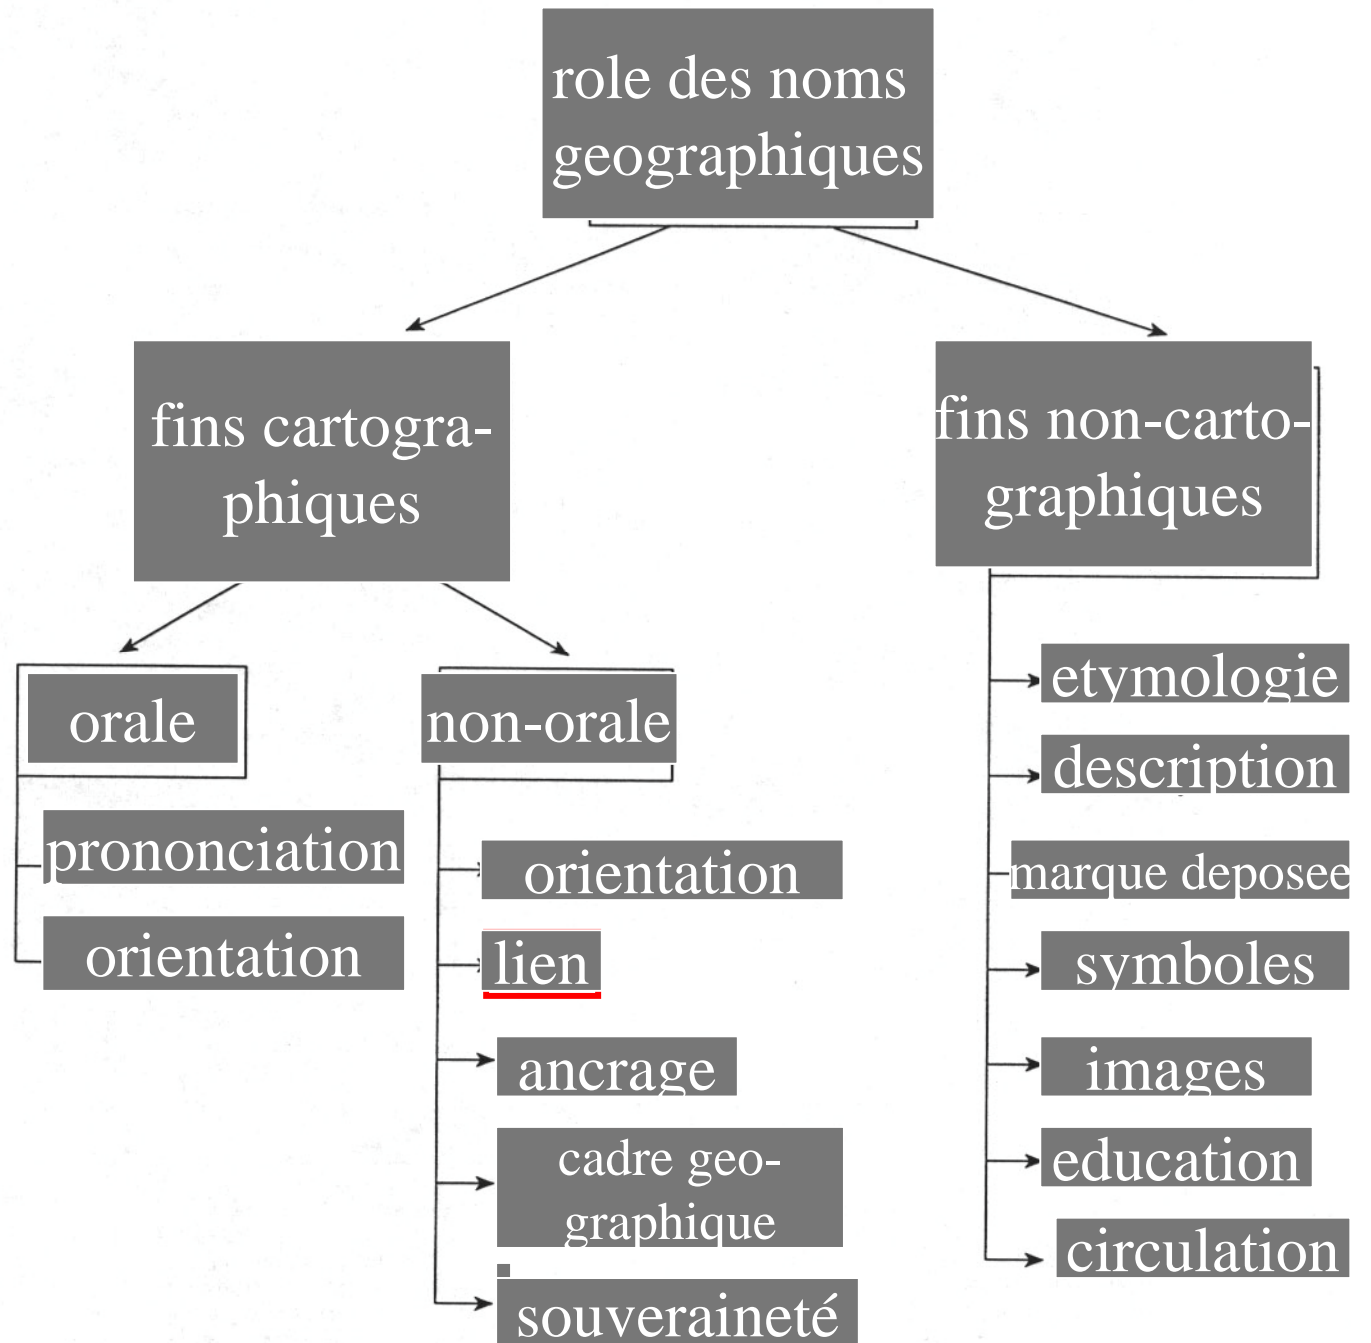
role des noms geographiques

fins cartographiques

fins non-cartographiques

orale

prononciation

orientation

non-orale

orientation

lien

ancrage

cadre geographique

souveraineté

etymologie

description

marque deposee

symboles

images

education

circulation